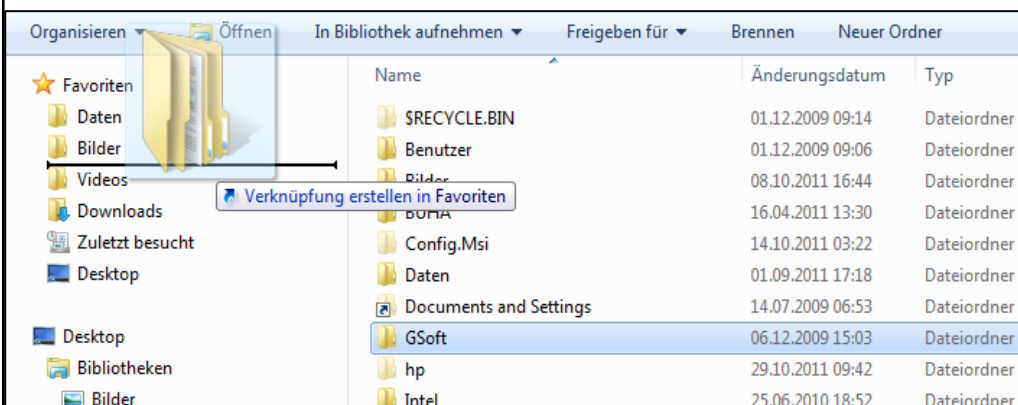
Organisieren ▾ Öffnen In Bibliothek aufnehmen ▾ Freigeben für ▾ Brennen Neuer Ordner

Favoriten
Daten
Bilder
Videos
Downloads
Zuletzt besucht
Desktop

Desktop
Bibliotheken
Bilder

Verknüpfung erstellen in Favoriten

| Name | Änderungsdatum | Typ |
|---|---|---|
| $RECYCLE.BIN | 01.12.2009 09:14 | Dateiordner |
| Benutzer | 01.12.2009 09:06 | Dateiordner |
| Bilder | 08.10.2011 16:44 | Dateiordner |
| BUHA | 16.04.2011 13:30 | Dateiordner |
| Config.Msi | 14.10.2011 03:22 | Dateiordner |
| Daten | 01.09.2011 17:18 | Dateiordner |
| Documents and Settings | 14.07.2009 06:53 | Dateiordner |
| GSoft | 06.12.2009 15:03 | Dateiordner |
| hp | 29.10.2011 09:42 | Dateiordner |
| Intel | 25.06.2010 18:52 | Dateiordner |